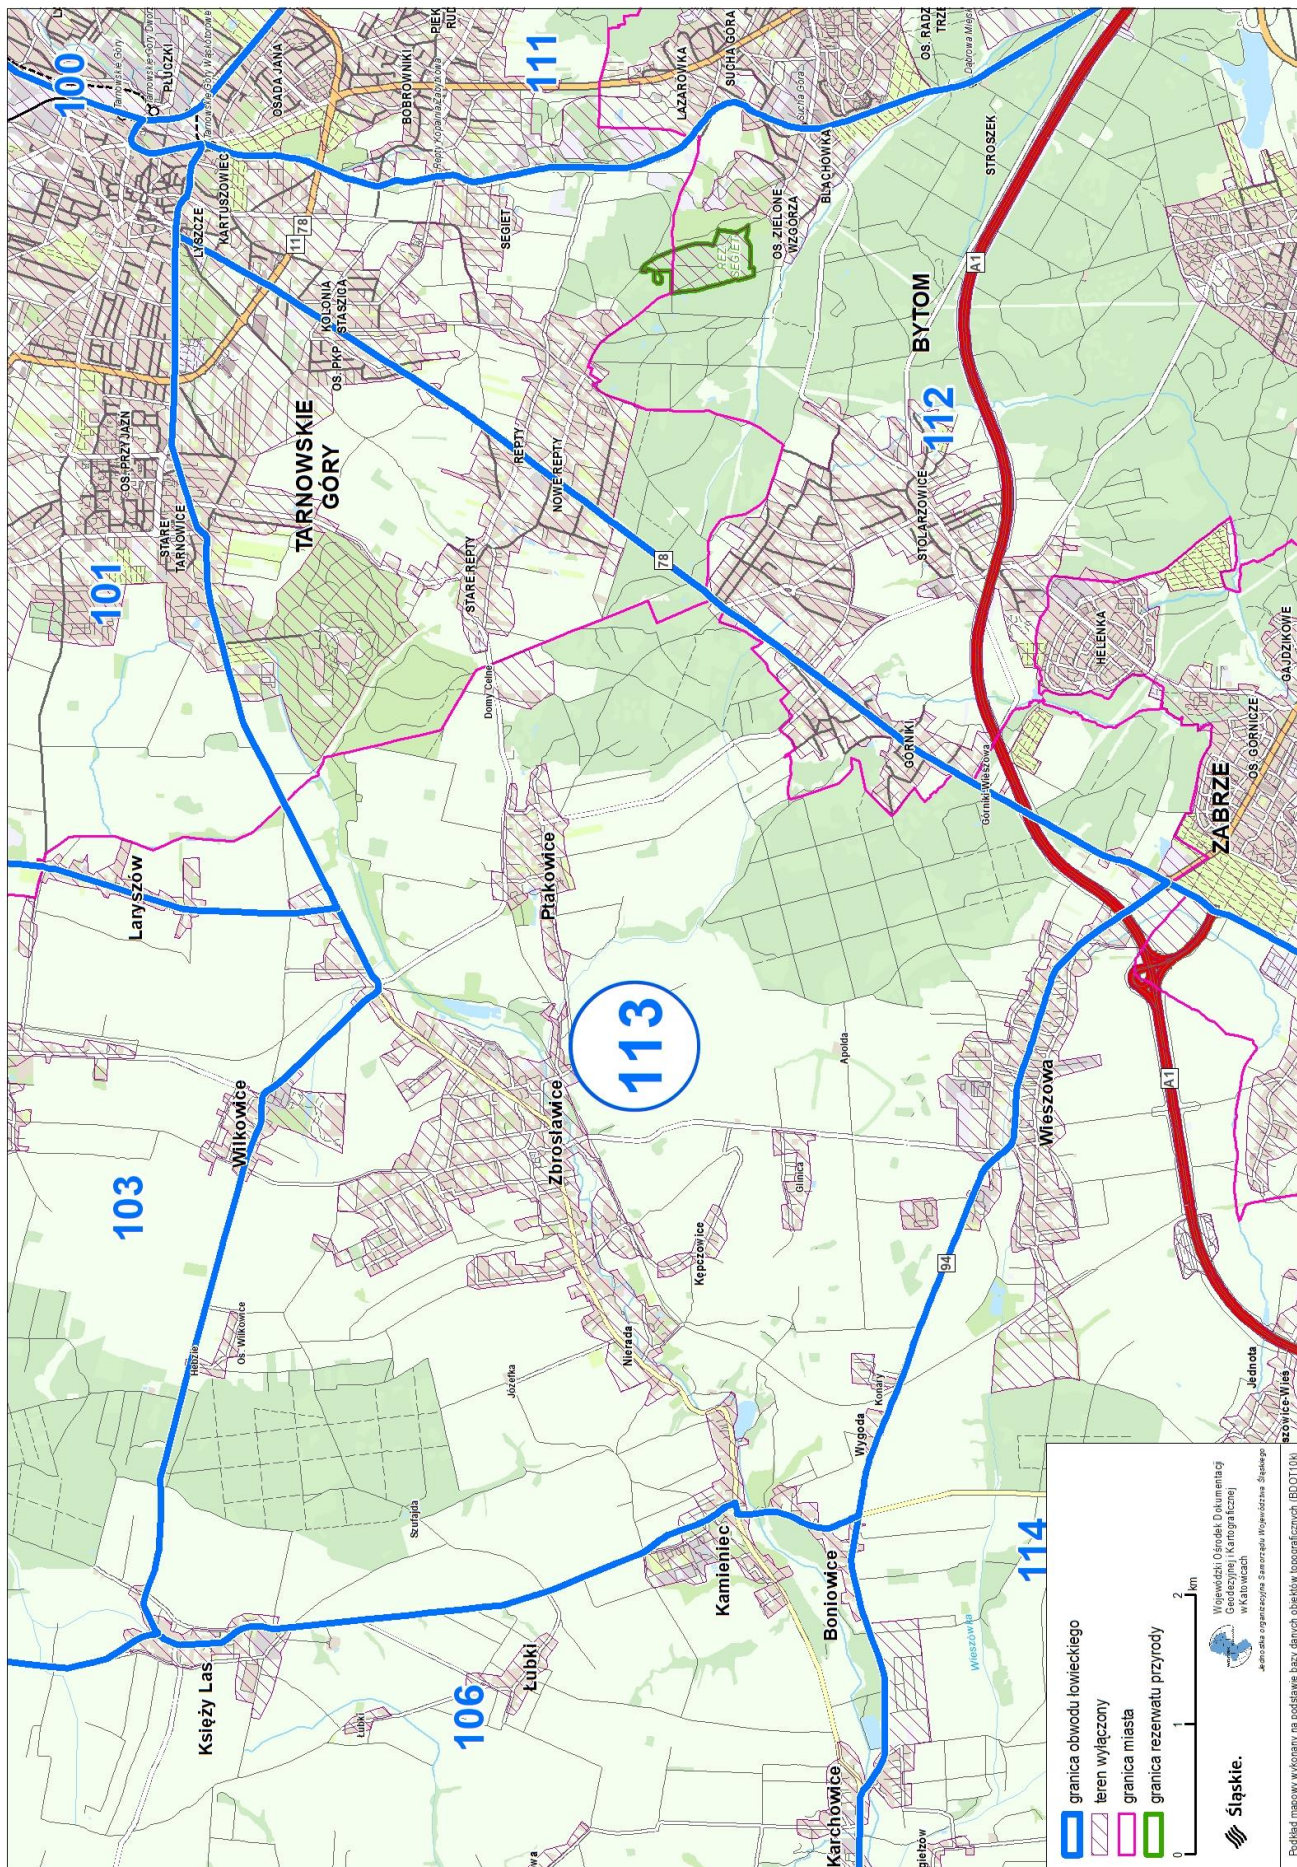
100
111
101
103
106
112
113
114
TARNOWSKIE GÓRY
BYTOM
ZABRZE
PŁUCZKI
OSADA JANA
BOBROWNIKI
PIEK
RUD
ŁAZARÓWKA
SUCHA GÓRA
OS. RADZ
TRZE
KARTUSZOWIEC
LYSZCZE
SEGIET
KOLONIA STASZICA
OS. PKP
OS. PRZYJAŹŃ
STARE TARNOWICE
STARE REPTY
REPTY
NOWE REPTY
OS. ZIELONE WZGÓRZA
BLACHÓWKA
STROSZEK
STOLARZOWICE
HELENKA
GÓRNIKI
OS. GÓRNICZE
GAJDZIKOWE
Górniki-Wieszowa
Domy Celne
Laryszów
Ptakowice
Wilkowice
Zbrosławice
Apolda
Wieszowa
Ginica
Kępczowice
Nierada
Józefka
Hedzie
Os. Wilkowice
Szutajda
Wygoda
Konary
Jednota
Kamieniec
Boniowice
Karchowice
Księży Las
Łubki
Wieszówka
Rez. Segiet
11
78
94
A1
granica obwodu łowieckiego
teren wyłączony
granica miasta
granica rezerwatu przyrody
0 1 2 km
Śląskie.
Wojewódzki Ośrodek Dokumentacji Geodezyjnej i Kartograficznej w Katowicach
Jednostka organizacyjna Samorządu Województwa Śląskiego
Podkład mapowy wykonany na podstawie bazy danych obiektów topograficznych (BDOT10k)